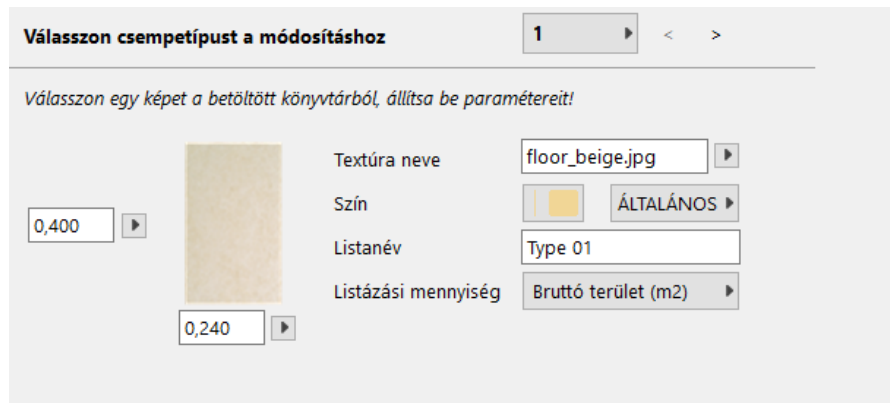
Válasszon csempetípust a módosításhoz

1 ▸ < >

Válasszon egy képet a betöltött könyvtárból, állítsa be paramétereit!

0,400 ▸

0,240 ▸

Textúra neve floor_beige.jpg ▸

Szín ÁLTALÁNOS ▸

Listanév Type 01

Listázási mennyiség Bruttó terület (m2) ▸